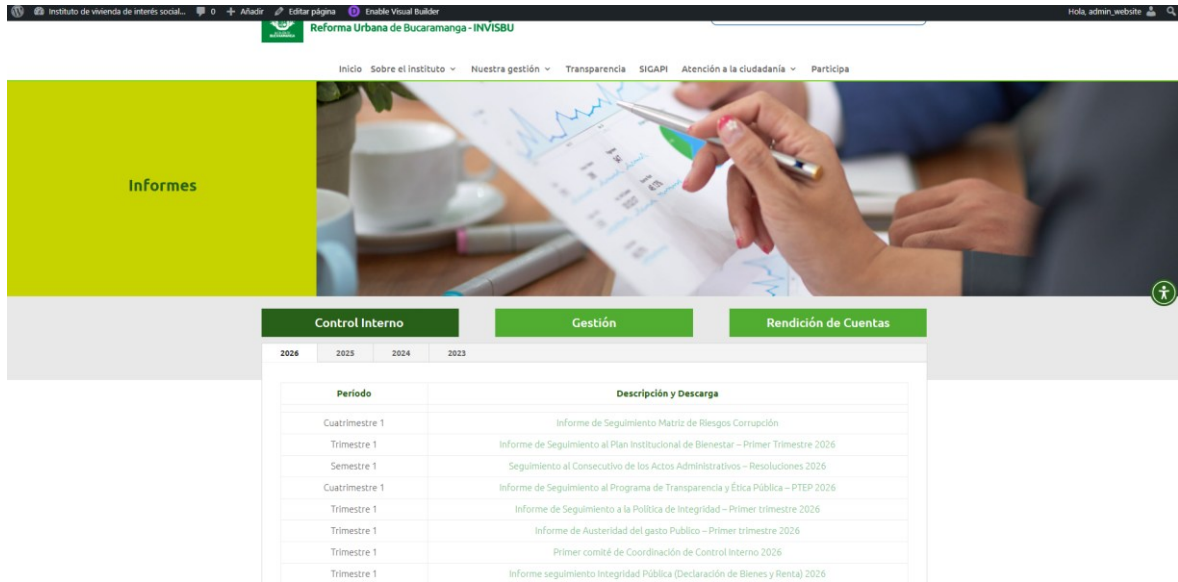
Instituto de vivienda de interés social... 0 + Añadir Editar página Enable Visual Builder

Hola, admin_website

Reforma Urbana de Bucaramanga - INVISBU

Inicio Sobre el instituto Nuestra gestión Transparencia SIGAPI Atención a la ciudadanía Participa

Informes

Control Interno

Gestión

Rendición de Cuentas

2026 2025 2024 2023

| Periodo | Descripción y Descarga |
|---|---|
| Cuatrimestre 1 | Informe de Seguimiento Matriz de Riesgos Corrupción |
| Trimestre 1 | Informe de Seguimiento al Plan Institucional de Bienestar – Primer Trimestre 2026 |
| Semestre 1 | Seguimiento al Consecutivo de los Actos Administrativos – Resoluciones 2026 |
| Cuatrimestre 1 | Informe de Seguimiento al Programa de Transparencia y Ética Pública – PTEP 2026 |
| Trimestre 1 | Informe de Seguimiento a la Política de Integridad – Primer trimestre 2026 |
| Trimestre 1 | Informe de Austeridad del gasto Publico – Primer trimestre 2026 |
| Trimestre 1 | Primer comité de Coordinación de Control Interno 2026 |
| Trimestre 1 | Informe seguimiento Integridad Pública (Declaración de Bienes y Renta) 2026 |